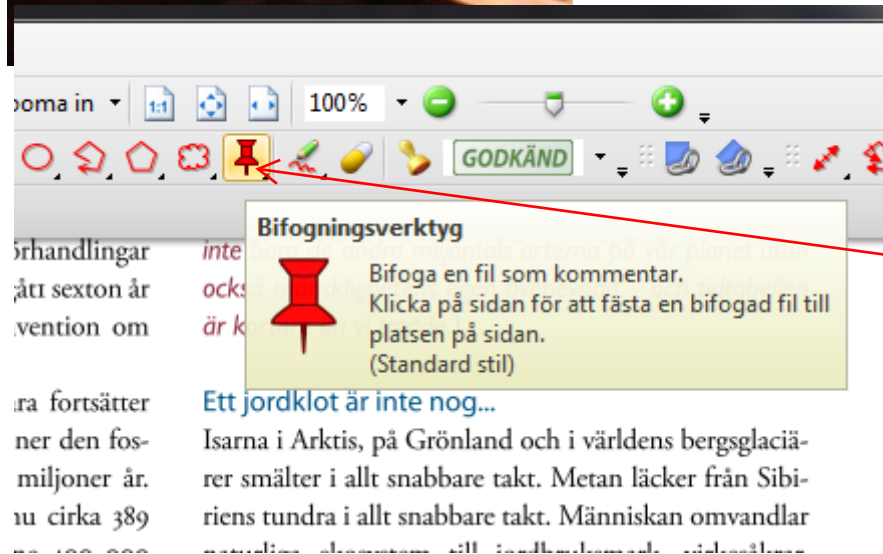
ooma in
1:1
100%
GODKÄND

Bifogningsverktyg
Bifoga en fil som kommentar.
Klicka på sidan för att fästa en bifogad fil till platsen på sidan.
(Standard stil)

örhandlingar
gått sexton år
vention om

ara fortsätter
ner den fos-
miljoner år.
nu cirka 389

inte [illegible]
också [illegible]
är k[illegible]

Ett jordklot är inte nog...
Isarna i Arktis, på Grönland och i världens bergsglaciärer smälter i allt snabbare takt. Metan läcker från Sibiriens tundra i allt snabbare takt. Människan omvandlar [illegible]